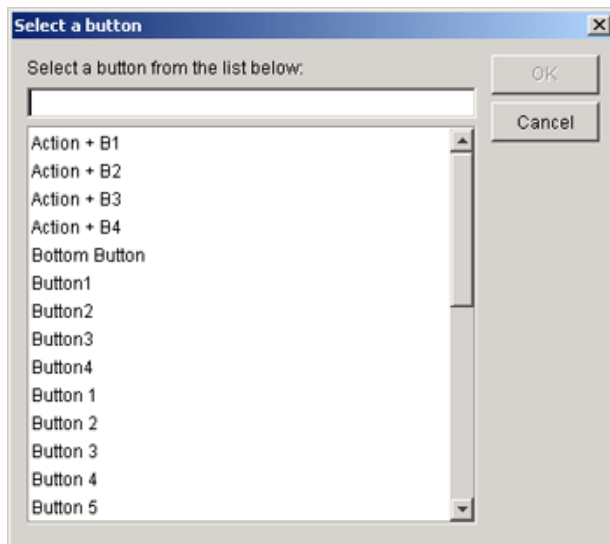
Select a button

Select a button from the list below:

OK

Cancel

Action + B1
Action + B2
Action + B3
Action + B4
Bottom Button
Button1
Button2
Button3
Button4
Button 1
Button 2
Button 3
Button 4
Button 5